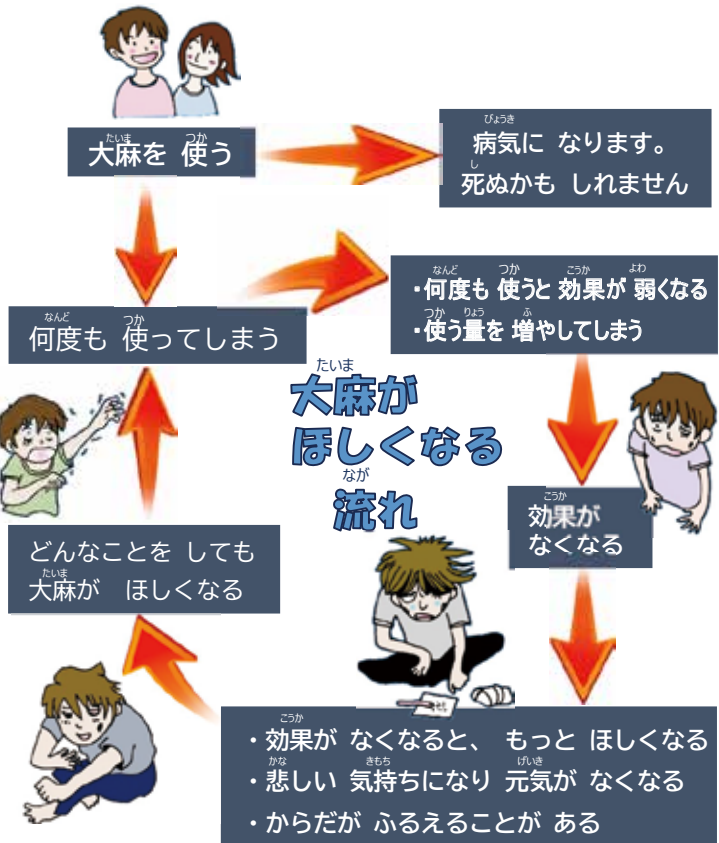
大麻を 使う

病気に なります。
死ぬかも しれません

・何度も 使うと 効果が 弱くなる
・使う量を 増やしてしまう

何度も 使ってしまう

大麻が ほしくなる 流れ

効果が なくなる

どんなことを しても 大麻が ほしくなる

・効果が なくなると、 もっと ほしくなる
・悲しい 気持ちになり 元気が なくなる
・からだが ふるえることが ある